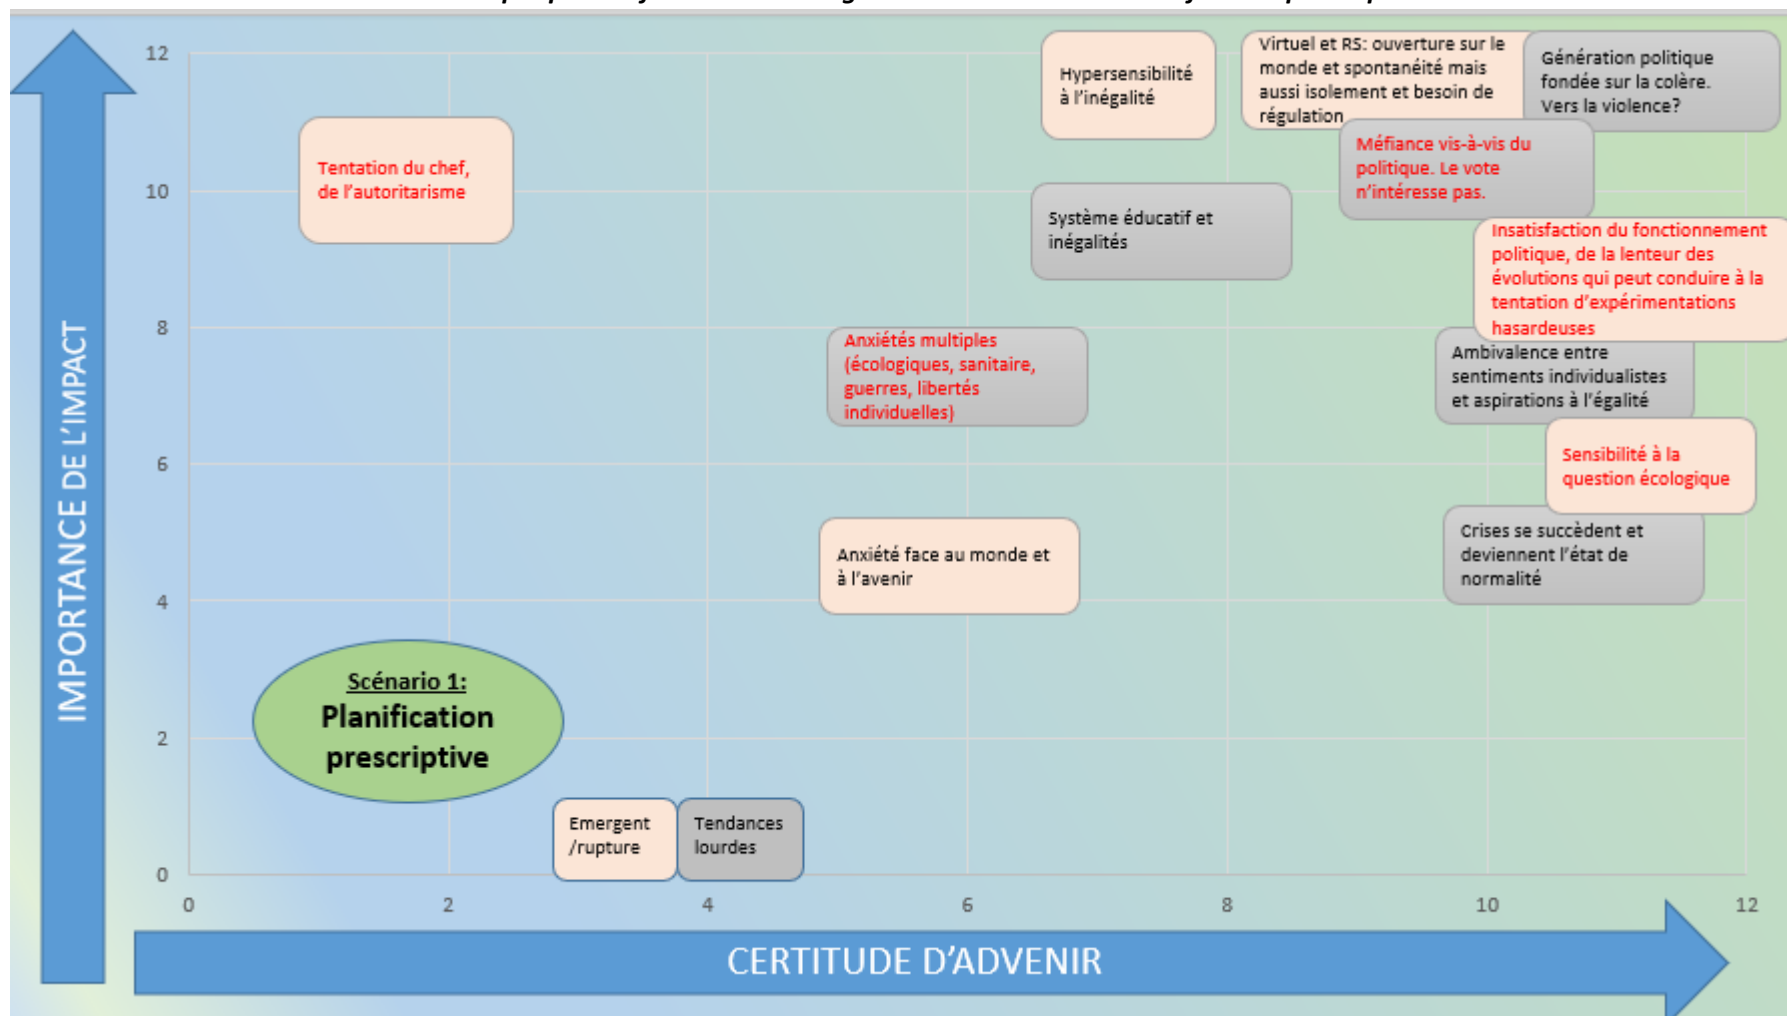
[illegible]

IMPORTANCE DE L'IMPACT

12
10
8
6
4
2
0

Tentation du chef, de l'autoritarisme

Hypersensibilité à l'inégalité

Virtuel et RS: ouverture sur le monde et spontanéité mais aussi isolement et besoin de régulation

Génération politique fondée sur la colère. Vers la violence?

Méfiance vis-à-vis du politique. Le vote n'intéresse pas.

Système éducatif et inégalités

Insatisfaction du fonctionnement politique, de la lenteur des évolutions qui peut conduire à la tentation d'expérimentations hasardeuses

Anxiétés multiples (écologiques, sanitaire, guerres, libertés individuelles)

Ambivalence entre sentiments individualistes et aspirations à l'égalité

Sensibilité à la question écologique

Anxiété face au monde et à l'avenir

Crises se succèdent et deviennent l'état de normalité

Scénario 1:
Planification prescriptive

Emergent /rupture

Tendances lourdes

0 2 4 6 8 10 12

CERTITUDE D'ADVENIR